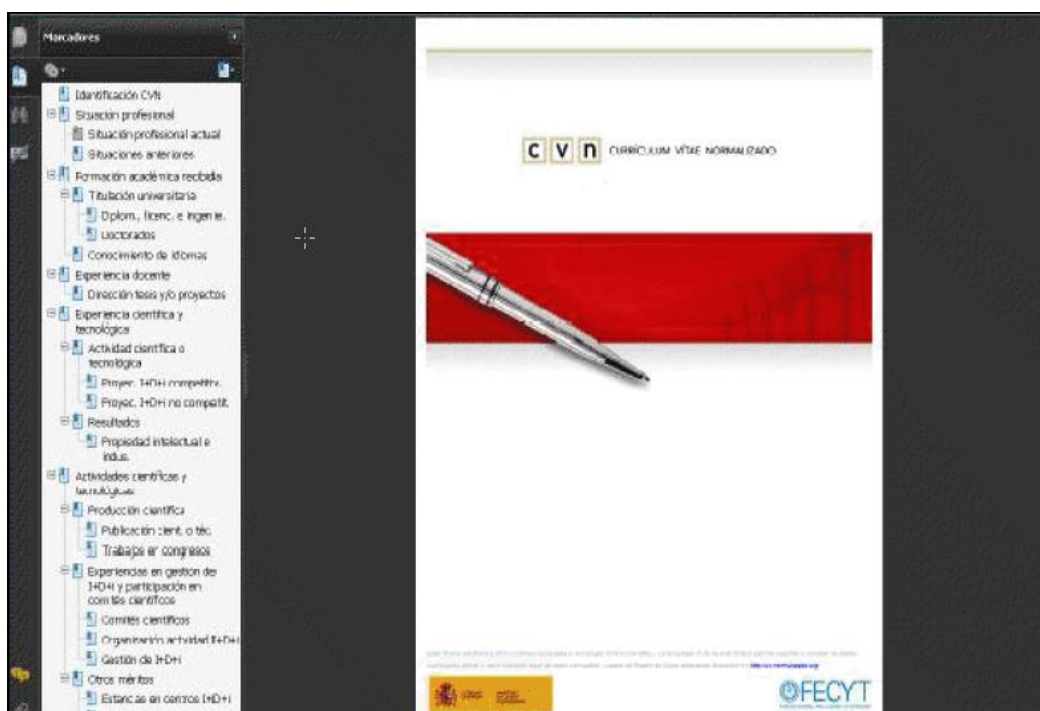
Marcadores

Identificación CVN
Situación profesional
Situación profesional actual
Situaciones anteriores
Formación académica recibida
Titulación universitaria
Diplom., licenc. e ingenie.
Doctorados
Conocimiento de idiomas
Experiencia docente
Dirección tesis y/o proyectos
Experiencia científica y tecnológica
Actividad científica o tecnológica
Proyec. I+D+i competitiv.
Proyec. I+D+i no competit.
Resultados
Propiedad intelectual e indus.
Actividades científicas y tecnológicas
Producción científica
Publicación cient. o téc.
Trabajos en congresos
Experiencias en gestión de I+D+i y participación en comités científicos
Comités científicos
Organización actividad I+D+i
Gestión de I+D+i
Otros méritos
Estancias en centros I+D+i

C V N CURRÍCULUM VÍTAE NORMALIZADO

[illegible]

FECYT